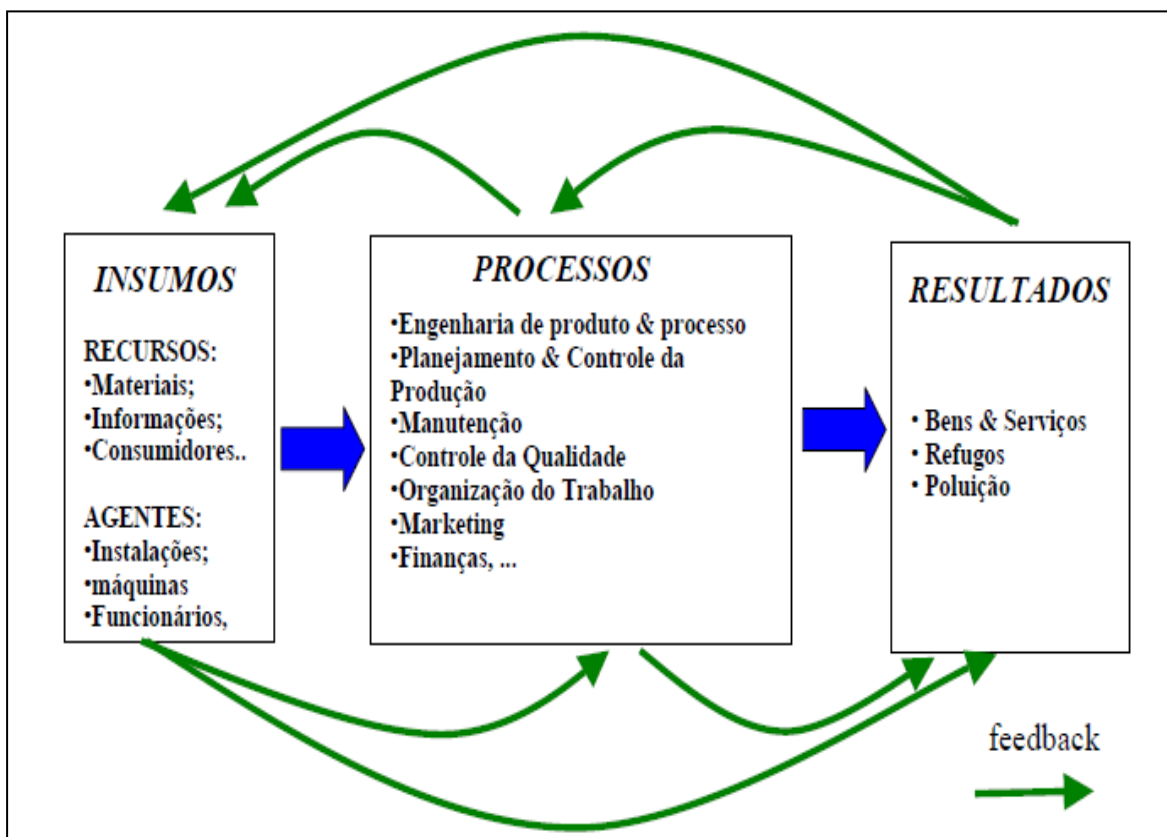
INSUMOS

RECURSOS:
•Materiais;
•Informações;
•Consumidores..

AGENTES:
•Instalações;
•máquinas
•Funcionários,

PROCESSOS

•Engenharia de produto & processo
•Planejamento & Controle da Produção
•Manutenção
•Controle da Qualidade
•Organização do Trabalho
•Marketing
•Finanças, ...

RESULTADOS

• Bens & Serviços
• Refugos
• Poluição

feedback